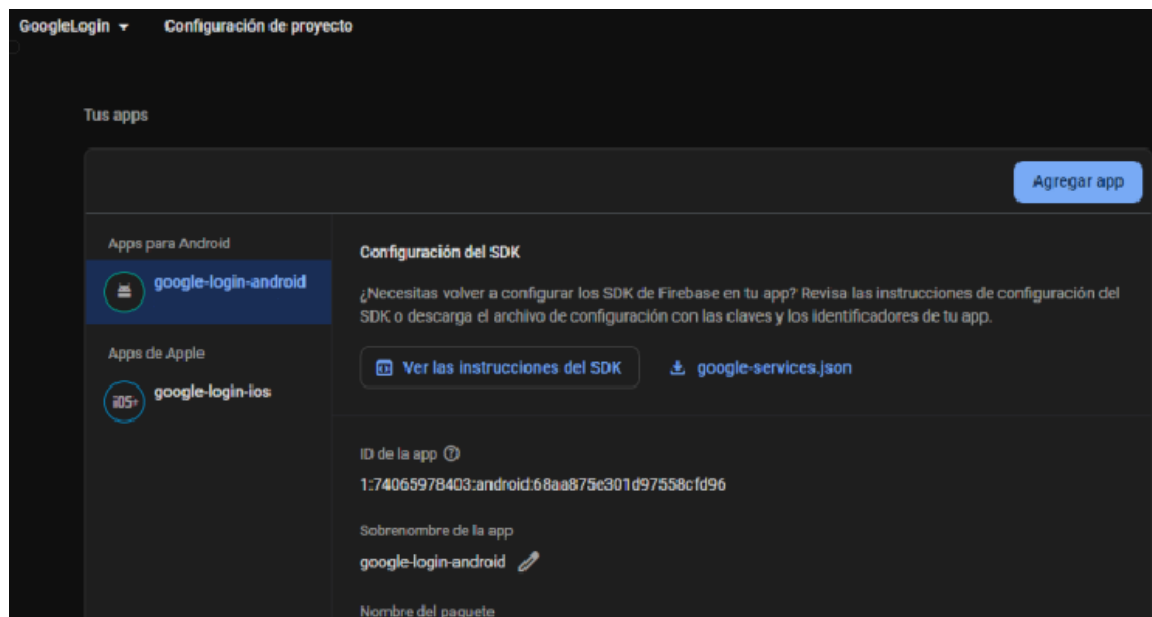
GoogleLogin ▾ Configuración de proyecto

Tus apps

Agregar app

Apps para Android

google-login-android

Apps de Apple

iOS+ google-login-ios

Configuración del SDK

¿Necesitas volver a configurar los SDK de Firebase en tu app? Revisa las instrucciones de configuración del SDK o descarga el archivo de configuración con las claves y los identificadores de tu app.

Ver las instrucciones del SDK

google-services.json

ID de la app

1:74065978403:android:68aa875e301d97558cfd96

Sobrenombre de la app

google-login-android

Nombre del paquete